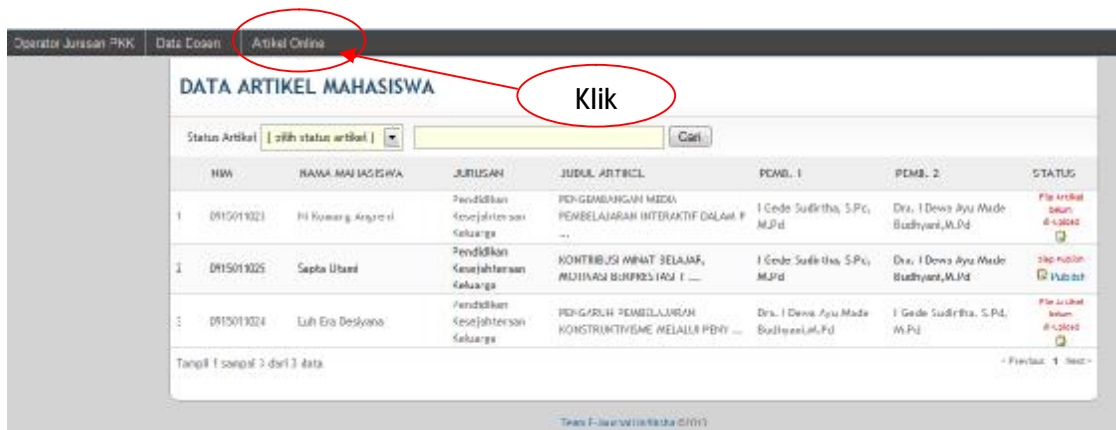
Operator Jurusan PKK | Data Dosen | Artikel Online

DATA ARTIKEL MAHASISWA

Klik

Status Artikel [ pilih status artikel ] Cari

| | NIM | NAMA MAHASISWA | JURUSAN | JUDUL ARTIKEL | PEMB. 1 | PEMB. 2 | STATUS |
|---|---|---|---|---|---|---|---|
| 1 | 0915011023 | Ni Komang Angreni | Pendidikan Kesejahteraan Keluarga | PENGEMBANGAN MEDIA PEMBELAJARAN INTERAKTIF DALAM P ... | I Gede Sudirtha, S.Pd., M.Pd | Dra. I Dewa Ayu Made Budhyani,M.Pd | File Artikel belum di-upload |
| 2 | 0915011025 | Sapta Utami | Pendidikan Kesejahteraan Keluarga | KONTRIBUSI MINAT BELAJAR, MOTIVASI BERPRESTASI T ... | I Gede Sudirtha, S.Pd., M.Pd | Dra. I Dewa Ayu Made Budhyani,M.Pd | siap publish Publish |
| 3 | 0915011024 | Luh Era Desiyana | Pendidikan Kesejahteraan Keluarga | PENGARUH PEMBELAJARAN KONSTRUKTIVISME MELALUI PENY ... | Dra. I Dewa Ayu Made Budhyani,M.Pd | I Gede Sudirtha, S.Pd., M.Pd | File Artikel belum di-upload |

Tampil 1 sampai 3 dari 3 data

« Previous 1 Next »

Team E-Journal Undiksha ©2013